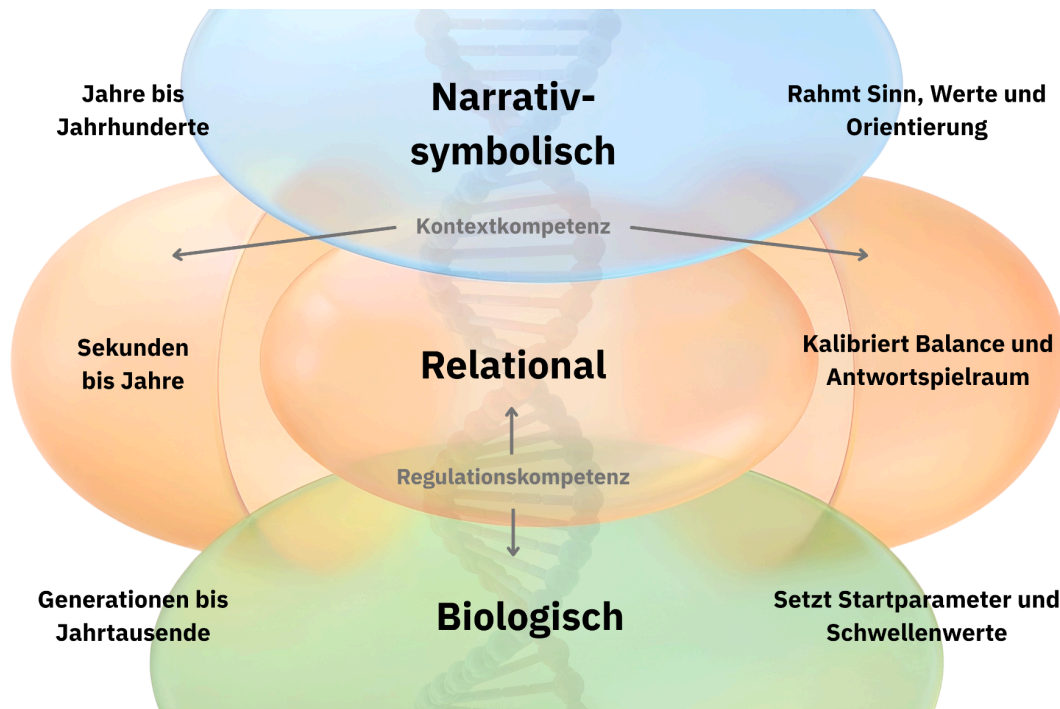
Jahre bis Jahrhunderte

Narrativ-symbolisch

Rahmt Sinn, Werte und Orientierung

Kontextkompetenz

Sekunden bis Jahre

Relational

Kalibriert Balance und Antwortspielraum

Regulationskompetenz

Generationen bis Jahrtausende

Biologisch

Setzt Startparameter und Schwellenwerte